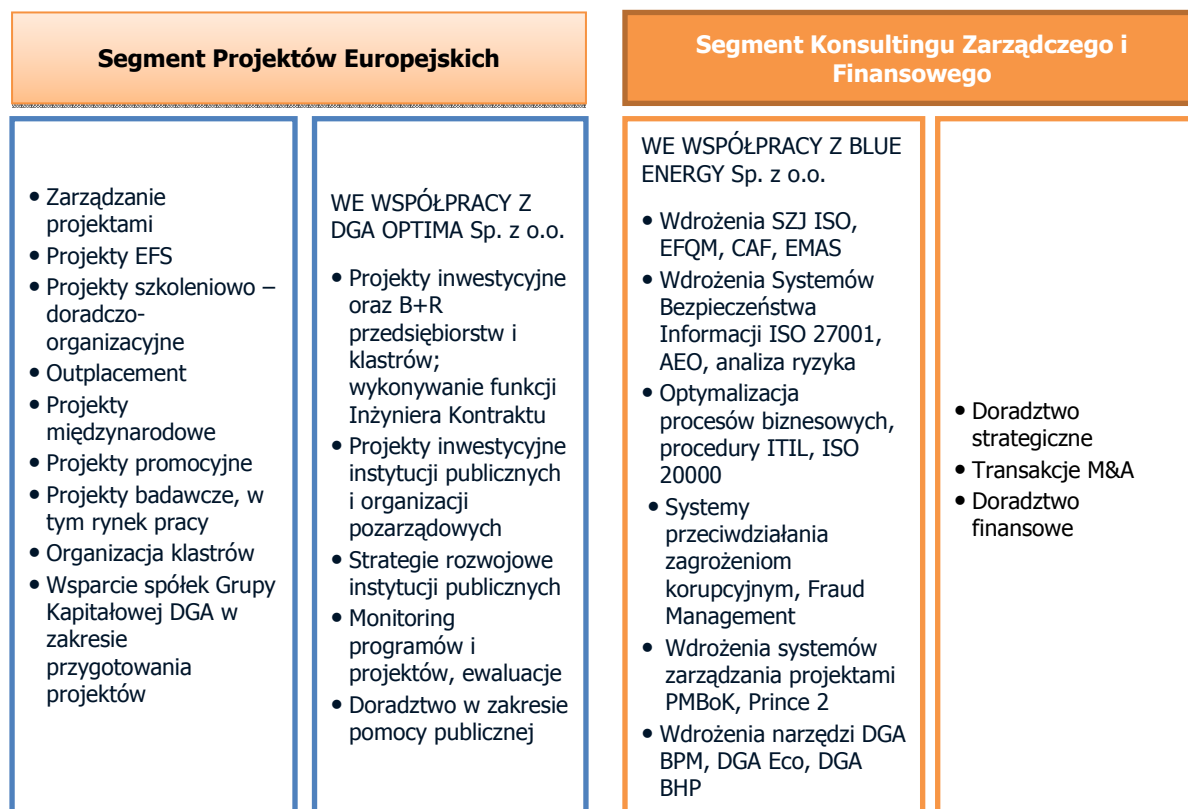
Segment Projektów Europejskich

Segment Konsultingu Zarządczego i Finansowego

• Zarządzanie projektami
• Projekty EFS
• Projekty szkoleniowo – doradczo-organizacyjne
• Outplacement
• Projekty międzynarodowe
• Projekty promocyjne
• Projekty badawcze, w tym rynek pracy
• Organizacja klastrów
• Wsparcie spółek Grupy Kapitałowej DGA w zakresie przygotowania projektów

WE WSPÓŁPRACY Z DGA OPTIMA Sp. z o.o.

• Projekty inwestycyjne oraz B+R przedsiębiorstw i klastrów; wykonywanie funkcji Inżyniera Kontraktu
• Projekty inwestycyjne instytucji publicznych i organizacji pozarządowych
• Strategie rozwojowe instytucji publicznych
• Monitoring programów i projektów, ewaluacje
• Doradztwo w zakresie pomocy publicznej

WE WSPÓŁPRACY Z BLUE ENERGY Sp. z o.o.

• Wdrożenia SZJ ISO, EFQM, CAF, EMAS
• Wdrożenia Systemów Bezpieczeństwa Informacji ISO 27001, AEO, analiza ryzyka
• Optymalizacja procesów biznesowych, procedury ITIL, ISO 20000
• Systemy przeciwdziałania zagrożeniom korupcyjnym, Fraud Management
• Wdrożenia systemów zarządzania projektami PMBoK, Prince 2
• Wdrożenia narzędzi DGA BPM, DGA Eco, DGA BHP

• Doradztwo strategiczne
• Transakcje M&A
• Doradztwo finansowe